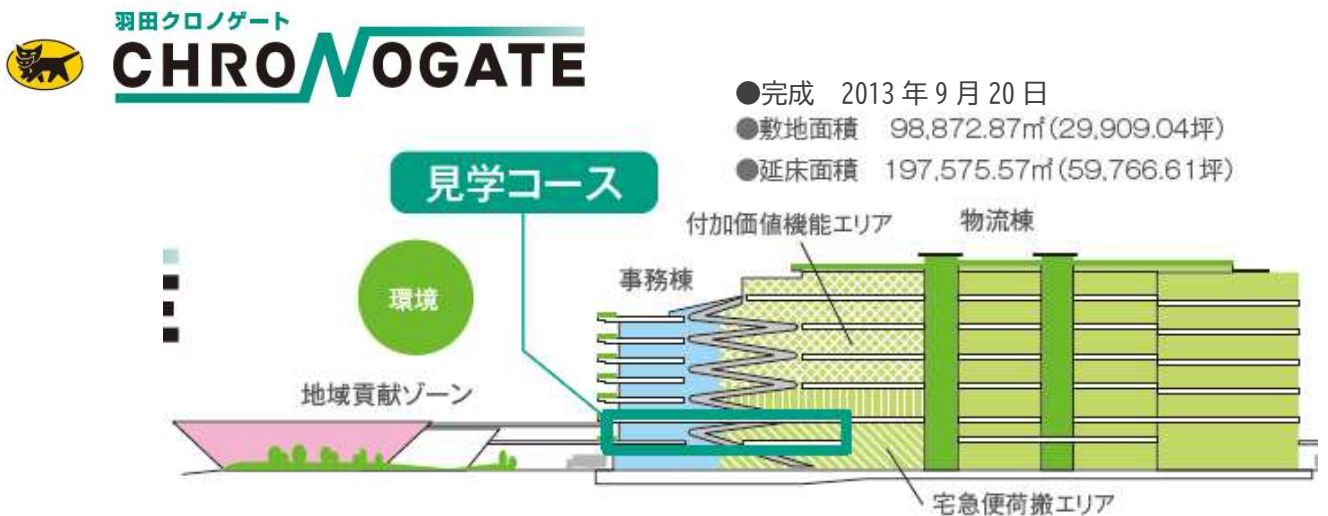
羽田クロノゲート
CHRONOGATE

●完成　2013 年 9 月 20 日
●敷地面積　98,872.87㎡(29,909.04坪)
●延床面積　197,575.57㎡(59,766.61坪)

見学コース

付加価値機能エリア

物流棟

事務棟

環境

地域貢献ゾーン

宅急便荷捌エリア